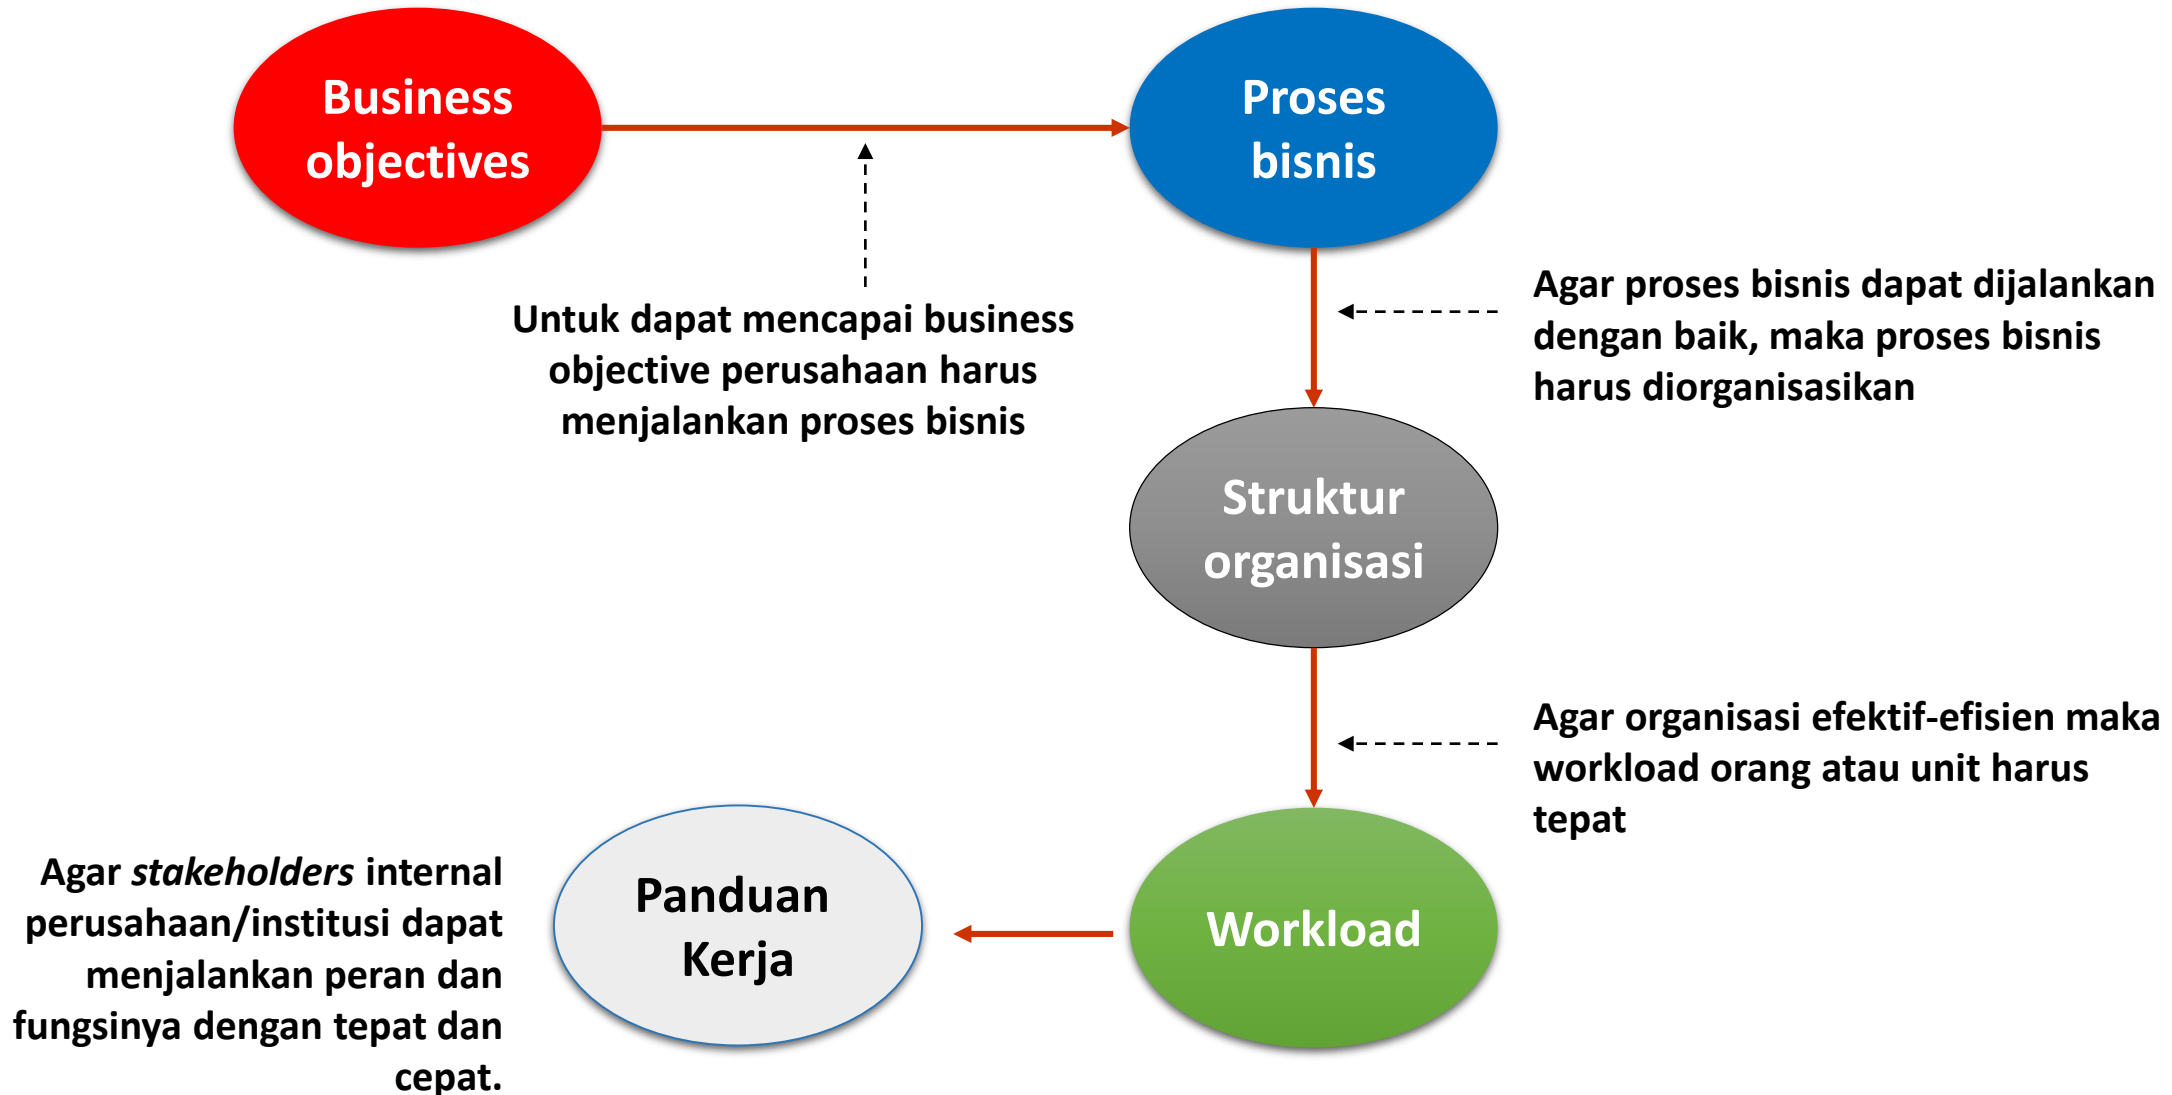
Business objectives

Proses bisnis

Untuk dapat mencapai business objective perusahaan harus menjalankan proses bisnis

Agar proses bisnis dapat dijalankan dengan baik, maka proses bisnis harus diorganisasikan

Struktur organisasi

Agar organisasi efektif-efisien maka workload orang atau unit harus tepat

Agar *stakeholders* internal perusahaan/institusi dapat menjalankan peran dan fungsinya dengan tepat dan cepat.

Panduan Kerja

Workload